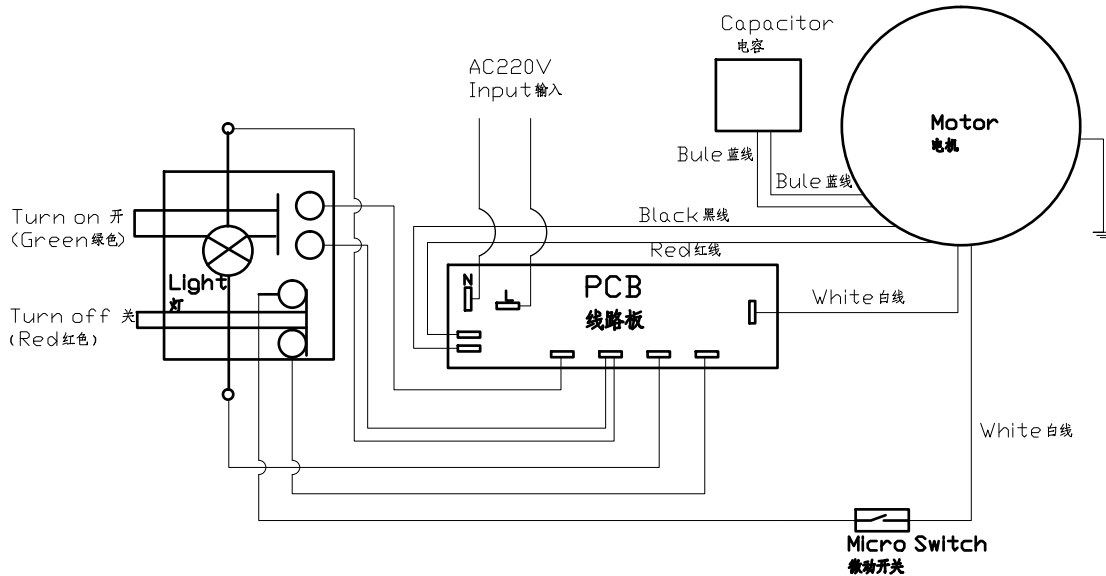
Capacitor
电容

AC220V
Input输入

Motor
电机

Bule蓝线

Bule蓝线

Black黑线

Red红线

Turn on 开
(Green绿色)

Light
灯

Turn off 关
(Red红色)

N

L

PCB
线路板

White白线

White白线

Micro Switch
微动开关